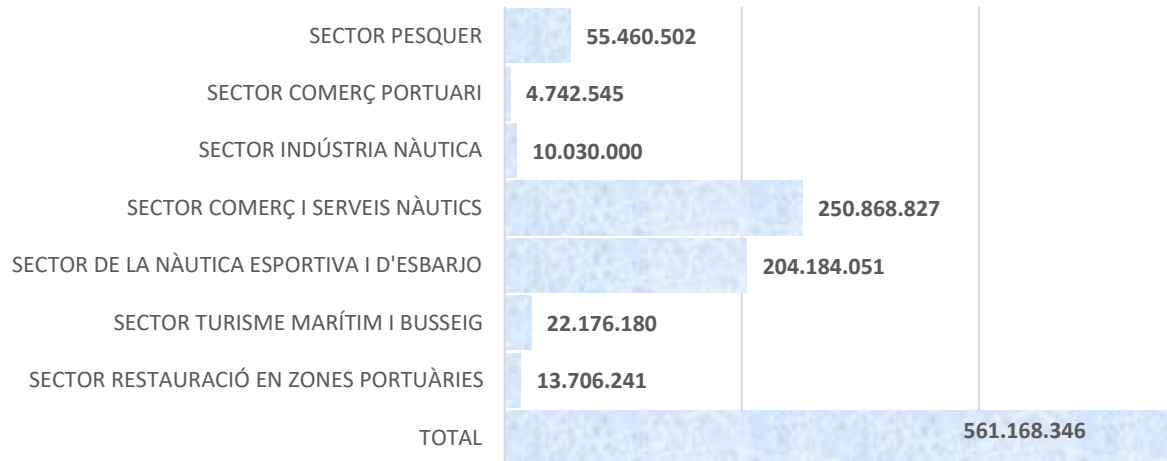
SECTOR PESQUER 55.460.502

SECTOR COMERÇ PORTUARI 4.742.545

SECTOR INDÚSTRIA NÀUTICA 10.030.000

SECTOR COMERÇ I SERVEIS NÀUTICS 250.868.827

SECTOR DE LA NÀUTICA ESPORTIVA I D'ESBARJO 204.184.051

SECTOR TURISME MARÍTIM I BUSSEIG 22.176.180

SECTOR RESTAURACIÓ EN ZONES PORTUÀRIES 13.706.241

TOTAL 561.168.346